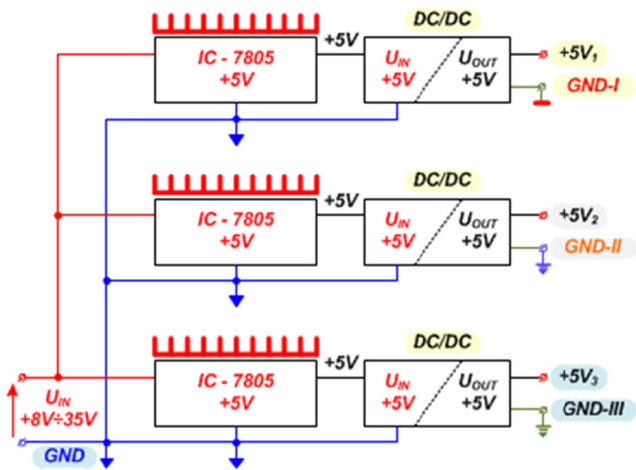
DC/DC
+5V
IC - 7805
+5V
$U_{IN}$
+5V
$U_{OUT}$
+5V
$+5V_1$
GND-I

DC/DC
+5V
IC - 7805
+5V
$U_{IN}$
+5V
$U_{OUT}$
+5V
$+5V_2$
GND-II

DC/DC
+5V
IC - 7805
+5V
$U_{IN}$
+5V
$U_{OUT}$
+5V
$+5V_3$
GND-III

$U_{IN}$
+8V÷35V
GND